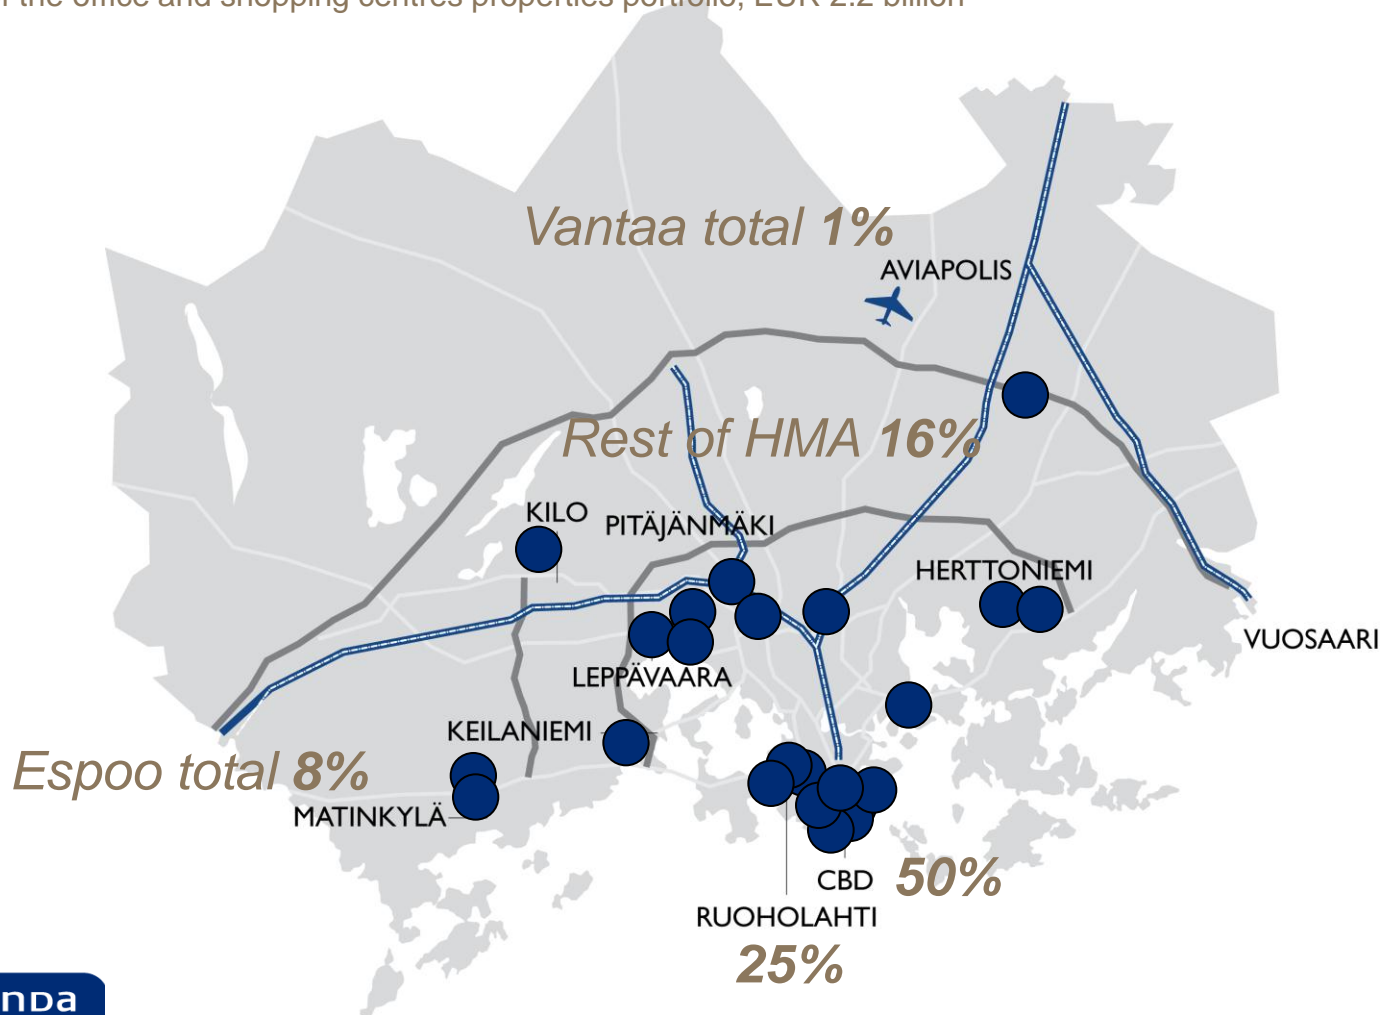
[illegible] the office and shopping centres properties portfolio, EUR 2.2 billion

Vantaa total 1%

AVIAPOLIS

Rest of HMA 16%

KILO

PITÄJÄNMÄKI

HERTTONIEMI

VUOSAARI

LEPPÄVAARA

KEILANIEMI

Espoo total 8%

MATINKYLÄ

CBD 50%

RUOHOLAHTI 25%

nDa